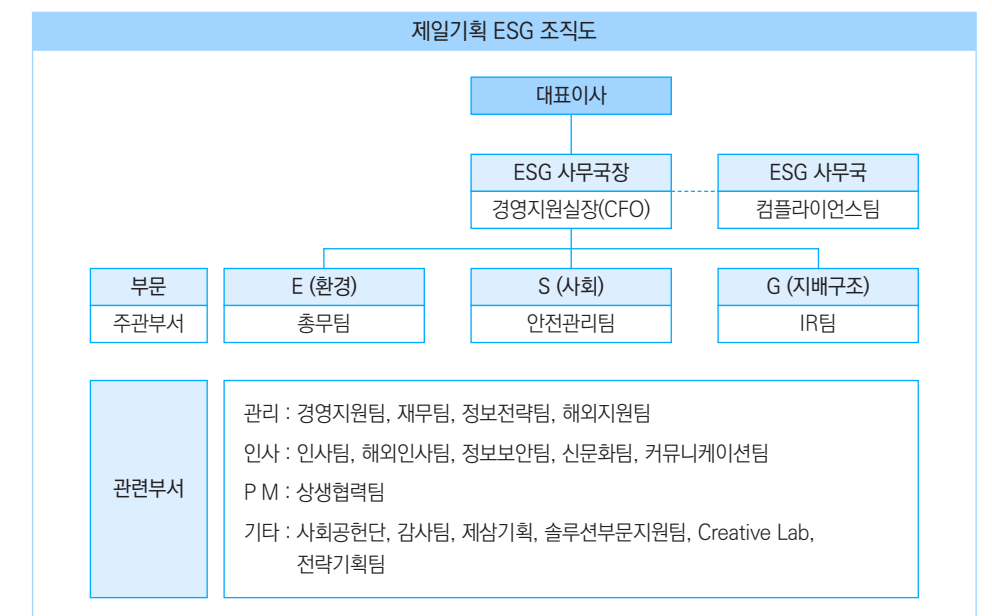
제일기획 ESG 조직도

대표이사

ESG 사무국장
경영지원실장(CFO)

ESG 사무국
컴플라이언스팀

| 부문 | E (환경) | S (사회) | G (지배구조) |
|---|---|---|---|
| 주관부서 | 총무팀 | 안전관리팀 | IR팀 |

관련부서

관리 : 경영지원팀, 재무팀, 정보전략팀, 해외지원팀

인사 : 인사팀, 해외인사팀, 정보보안팀, 신문화팀, 커뮤니케이션팀

P M : 상생협력팀

기타 : 사회공헌단, 감사팀, 제삼기획, 솔루션부문지원팀, Creative Lab, 전략기획팀